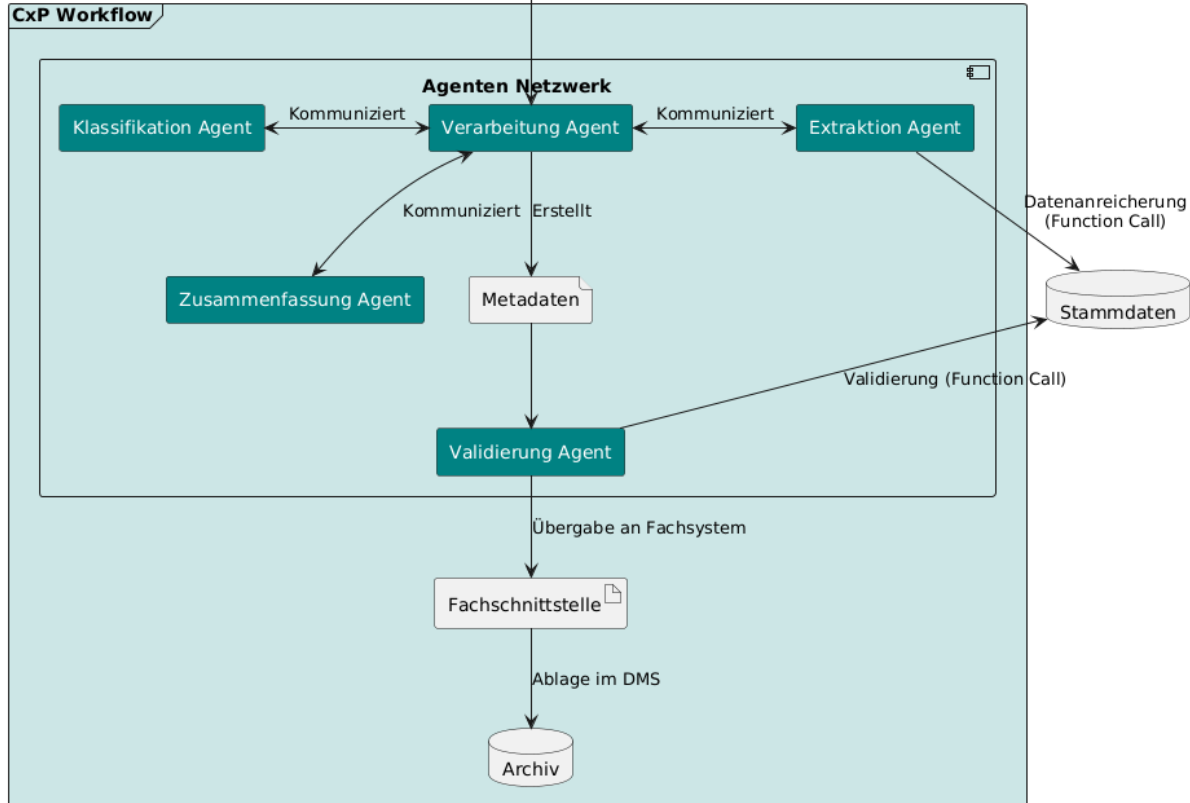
CxP Workflow

Agenten Netzwerk

Klassifikation Agent

Kommuniziert

Verarbeitung Agent

Kommuniziert

Extraktion Agent

Kommuniziert

Erstellt

Datenanreicherung
(Function Call)

Zusammenfassung Agent

Metadaten

Stammdaten

Validierung (Function Call)

Validierung Agent

Übergabe an Fachsystem

Fachschnittstelle

Ablage im DMS

Archiv